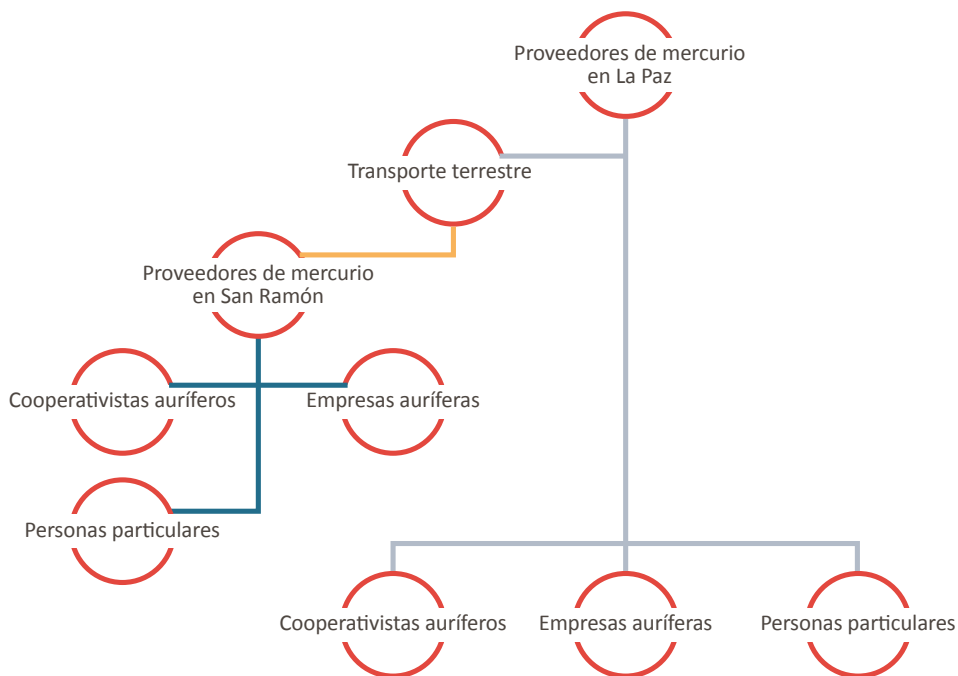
Proveedores de mercurio en La Paz

Transporte terrestre

Proveedores de mercurio en San Ramón

Cooperativistas auríferos

Empresas auríferas

Personas particulares

Cooperativistas auríferos

Empresas auríferas

Personas particulares